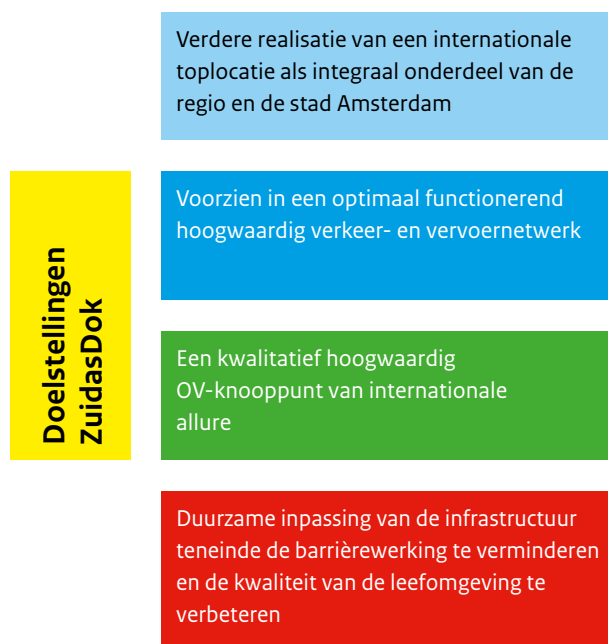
Doelstellingen ZuidasDok

Verdere realisatie van een internationale toplocatie als integraal onderdeel van de regio en de stad Amsterdam

Voorzien in een optimaal functionerend hoogwaardig verkeer- en vervoernetwerk

Een kwalitatief hoogwaardig OV-knooppunt van internationale allure

Duurzame inpassing van de infrastructuur teneinde de barrièrewerking te verminderen en de kwaliteit van de leefomgeving te verbeteren